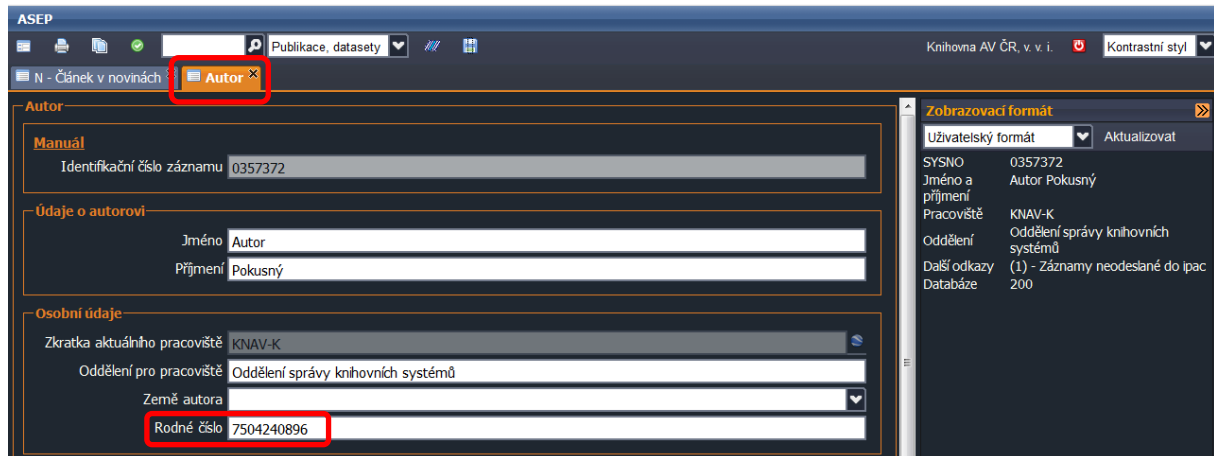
ASEP

Publikace, datasety

Knihovna AV ČR, v. v. i.

Kontrastní styl

N - Článek v novinách

Autor

Autor

Manuál

Identifikační číslo záznamu 0357372

Údaje o autorovi

Jméno Autor

Příjmení Pokusný

Osobní údaje

Zkratka aktuálního pracoviště KNAV-K

Oddělení pro pracoviště Oddělení správy knihovních systémů

Země autora

Rodné číslo 7504240896

Zobrazovací formát

Uživatelský formát

Aktualizovat

| | |
|---|---|
| SYSNO | 0357372 |
| Jméno a příjmení | Autor Pokusný |
| Pracoviště | KNAV-K |
| Oddělení | Oddělení správy knihovních systémů |
| Další odkazy | (1) - Záznamy neodeslané do ipac |
| Databáze | 200 |